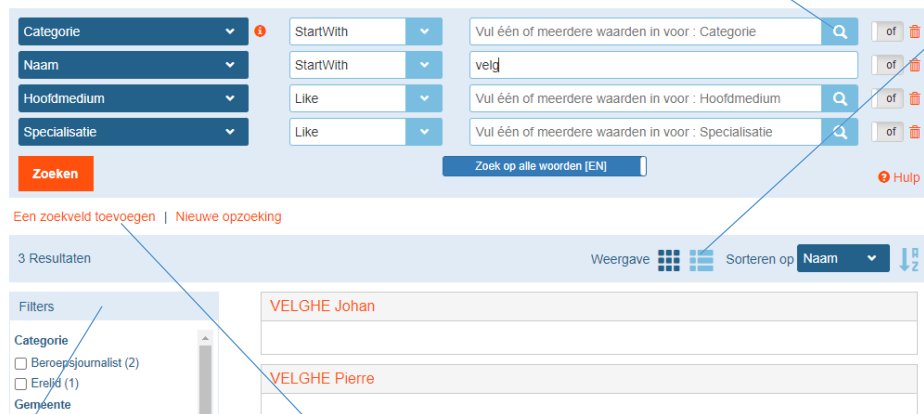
Categorie
StartWith
Vul één of meerdere waarden in voor : Categorie
of

Naam
StartWith
velg
of

Hoofdmedium
Like
Vul één of meerdere waarden in voor : Hoofdmedium
of

Specialisatie
Like
Vul één of meerdere waarden in voor : Specialisatie
of

Zoeken
Zoek op alle woorden [EN]
Hulp

Een zoekveld toevoegen | Nieuwe opzoeking

3 Resultaten
Weergave
Sorteren op
Naam

Filters
Categorie
Beroepsjournalist (2)
Erelid (1)
Gemeente

VELGHE Johan

VELGHE Pierre